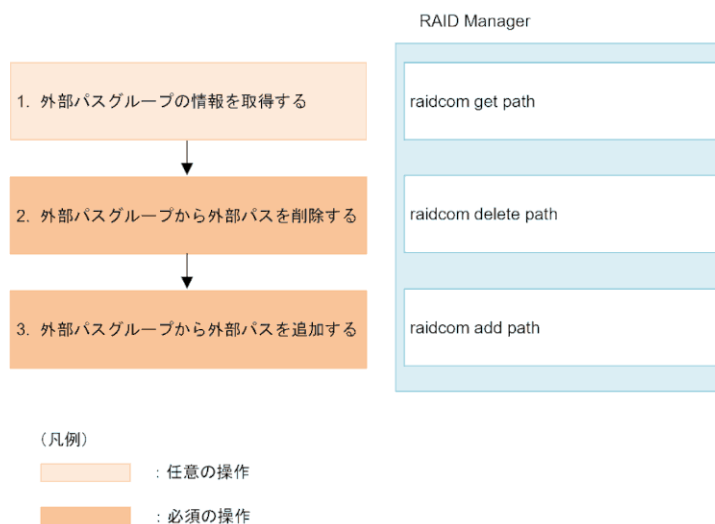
RAID Manager

1. 外部パスグループの情報を取得する

raidcom get path

2. 外部パスグループから外部パスを削除する

raidcom delete path

3. 外部パスグループから外部パスを追加する

raidcom add path

（凡例）

：任意の操作

：必須の操作